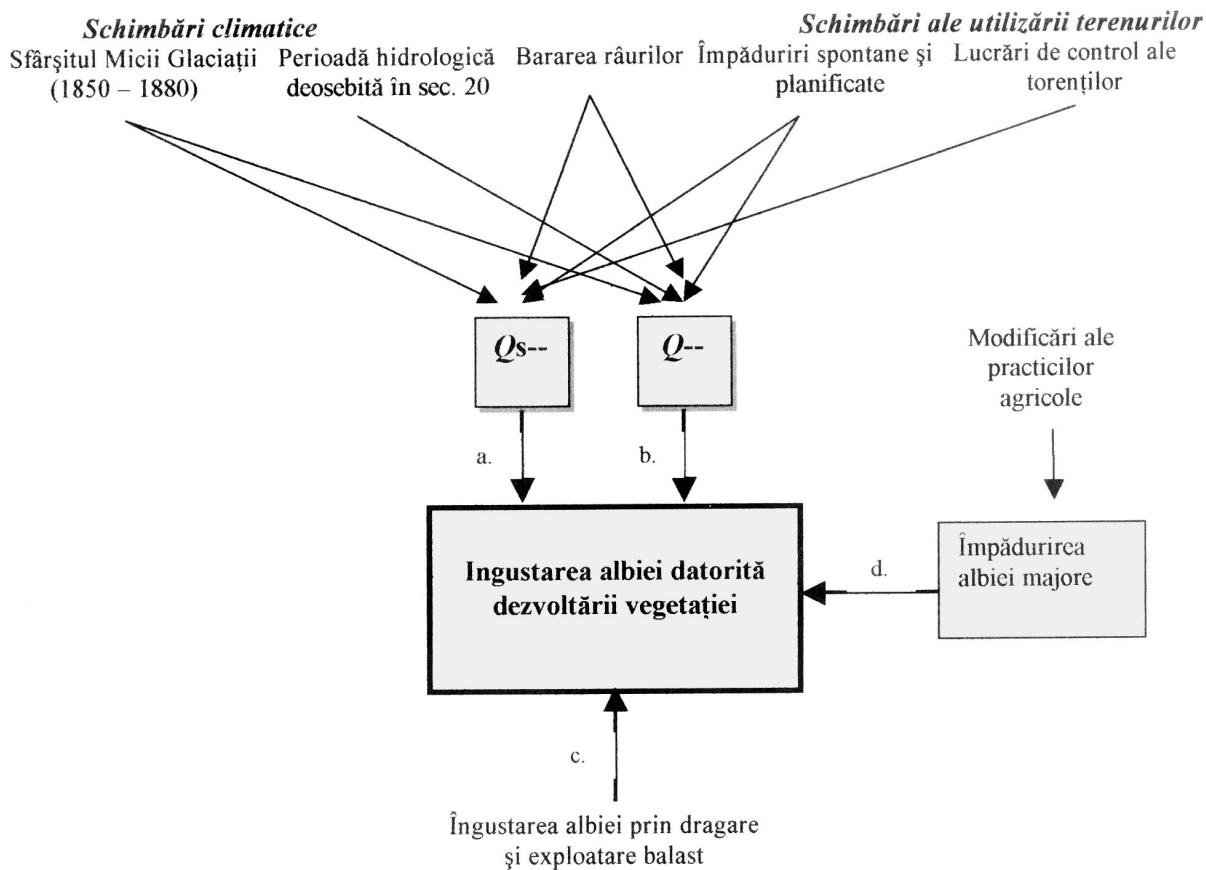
Schimbări climatice

Schimbări ale utilizării terenurilor

Sfârşitul Micii Glaciaţii (1850 – 1880)

Perioadă hidrologică deosebită în sec. 20

Bararea râurilor

Împăduriri spontane şi planificate

Lucrări de control ale torenţilor

Qs--

Q--

Modificări ale practicilor agricole

a.

b.

Ingustarea albiei datorită dezvoltării vegetaţiei

d.

Împădurirea albiei majore

c.

Îngustarea albiei prin dragare şi exploatare balast